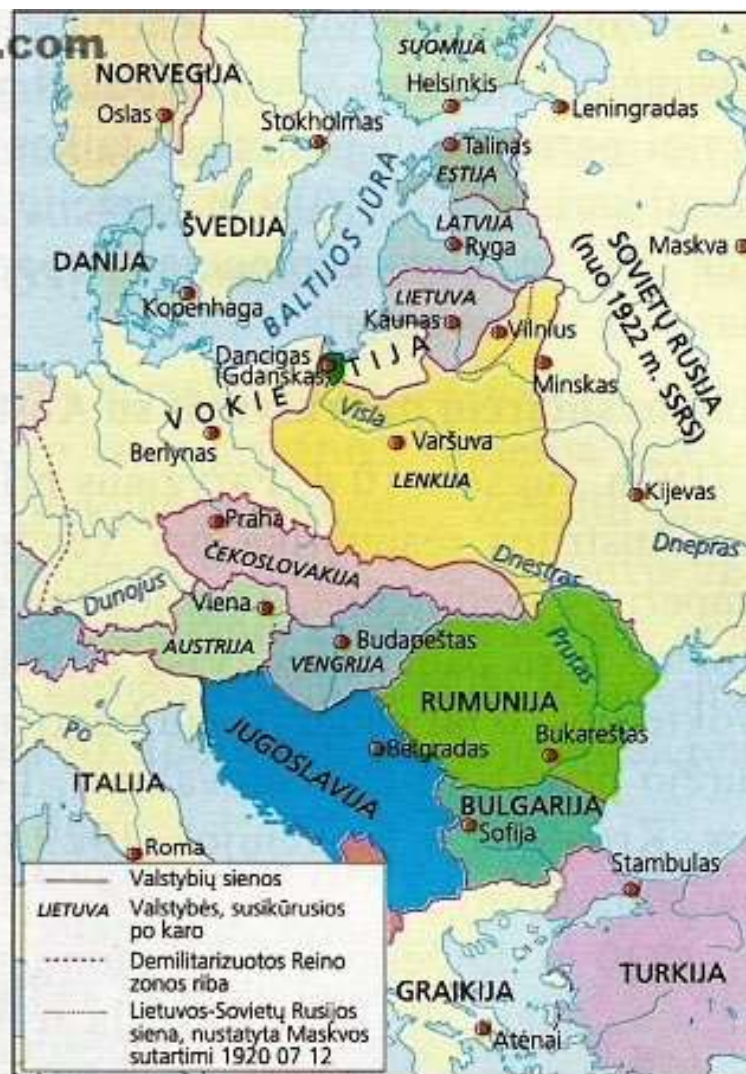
.com
SUOMIJA
NORVEGIJA
Helsinkis
Leningradas
Oslas
Stokholmas
Talinas
ESTIJA
ŠVEDIJA
BALTIJOS JŪRA
LATVIJA
Ryga
Maskva
SOVIETŲ RUSIJA (nuo 1922 m. SSRS)
DANIJA
LIETUVA
Kopenhaga
Kaunas
Vilnius
Dancigas (Gdanskas)
Minskas
VOKIETIJA
Visla
Berlynas
Varšuva
LENKIJA
Kijevas
Praha
ČEKOSLOVAKIJA
Dnepras
Dnestras
Dunojus
Viena
AUSTRIJA
Budapeštas
VENGRIJA
Prutas
RUMUNIJA
Po
JUGOSLAVIJA
Belgradas
Bukareštas
ITALIJA
BULGARIJA
Sofija
Roma
Stambulas
Valstybių sienos
LIETUVA Valstybės, susikūrusios po karo
Demilitarizuotos Reino zonos riba
Lietuvos-Sovietų Rusijos siena, nustatyta Maskvos sutartimi 1920 07 12
GRAIKIJA
TURKIJA
Atėnai